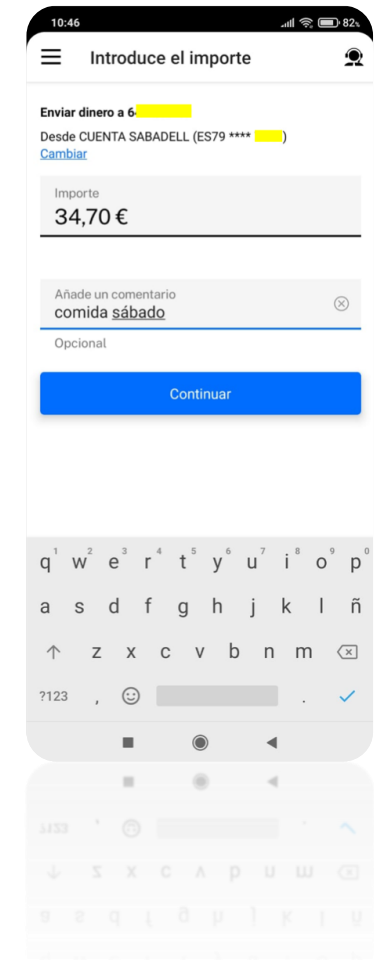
10:46

82

Introduce el importe

Enviar dinero a 6

Desde CUENTA SABADELL (ES79 ****  )

Cambiar

Importe

34,70 €

Añade un comentario

comida sábado

Opcional

Continuar

q 1 w 2 e 3 r 4 t 5 y 6 u 7 i 8 o 9 p 0

a s d f g h j k l ñ

z x c v b n m

?123 , .